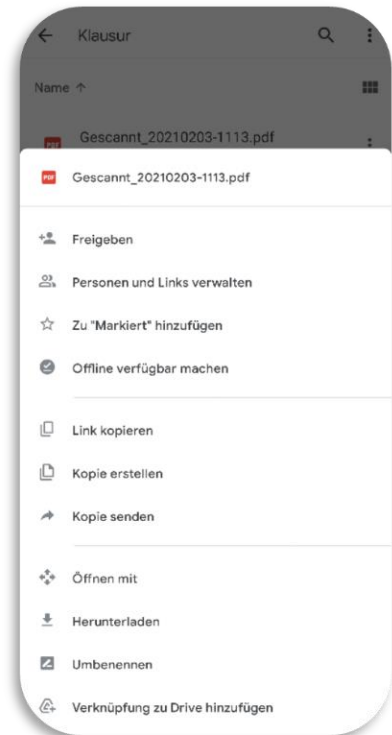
Klausur

Name ↑

PDF Gescannt_20210203-1113.pdf

PDF Gescannt_20210203-1113.pdf

Freigeben

Personen und Links verwalten

Zu "Markiert" hinzufügen

Offline verfügbar machen

Link kopieren

Kopie erstellen

Kopie senden

Öffnen mit

Herunterladen

Umbenennen

Verknüpfung zu Drive hinzufügen